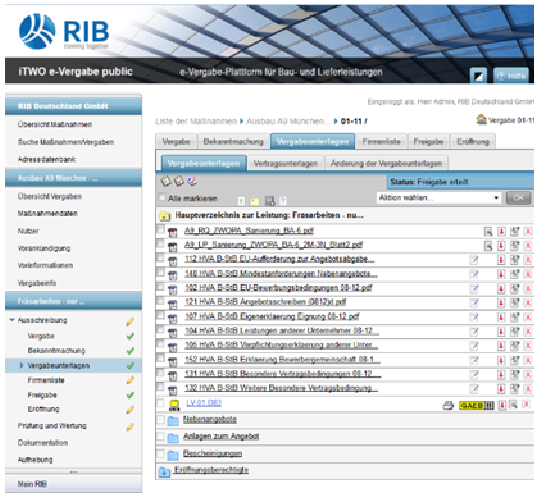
RIB
running together

iTWO e-Vergabe public

e-Vergabe-Plattform für Bau- und Lieferleistungen

Hilfe

RIB Deutschland GmbH

Übersicht Maßnahmen

Suche Maßnahmen/Vergaben

Adressdatenbank

Ausbau A8 München - ...

Übersicht Vergaben

Maßnahmendaten

Nutzer

Vorankündigung

Vorinformationen

Vergabeinfo

Fräsarbeiten - nur...

Ausschreibung

Vergabe

Bekanntmachung

Vergabeunterlagen

Firmenliste

Freigabe

Eröffnung

Prüfung und Wertung

Dokumentation

Aufhebung

Mein RIB

Eingeloggt als: Herr Admin, RIB Deutschland GmbH

Liste der Maßnahmen ▸ Ausbau A8 München ▸ 01-11 /

Vergabe 01-11

Vergabe | Bekanntmachung | Vergabeunterlagen | Firmenliste | Freigabe | Eröffnung

Vergabeunterlagen | Vertragsunterlagen | Änderung der Vergabeunterlagen

Alle markieren

Status: Freigabe erteilt

Aktion wählen...

OK

Hauptverzeichnis zur Leistung: Fräsarbeiten - nu...

A8_RQ_ZWOPA_Sanierung_BA-6.pdf

A8_LP_Sanierung_ZWOPA_BA-6_2M-3N_Blatt2.pdf

112 HVA B-StB EU-Aufforderung zur Angebotsabgabe...

148 HVA B-StB Mindestanforderungen Nebenangebote...

102 HVA B-StB EU-Bewerbungsbedingungen 08-12.pdf

121 HVA B-StB Angebotsschreiben (0812)d.pdf

107 HVA B-StB Eigenerklaerung Eignung 08-12.pdf

104 HVA B-StB Leistungen anderer Unternehmer 08-12...

105 HVA B-StB Verpflichtungserklaerung anderer Unter...

152 HVA B-StB Erklaerung Bewerbergemeinschaft 08-1...

131 HVA B-StB Besondere Vertragsbedingungen 08-12...

132 HVA B-StB Weitere Besondere Vertragsbedingung...

LV 01-083

GAEB

Nebenangebote

Anlagen zum Angebot

Bescheinigungen

Eröffnungsberechtigte